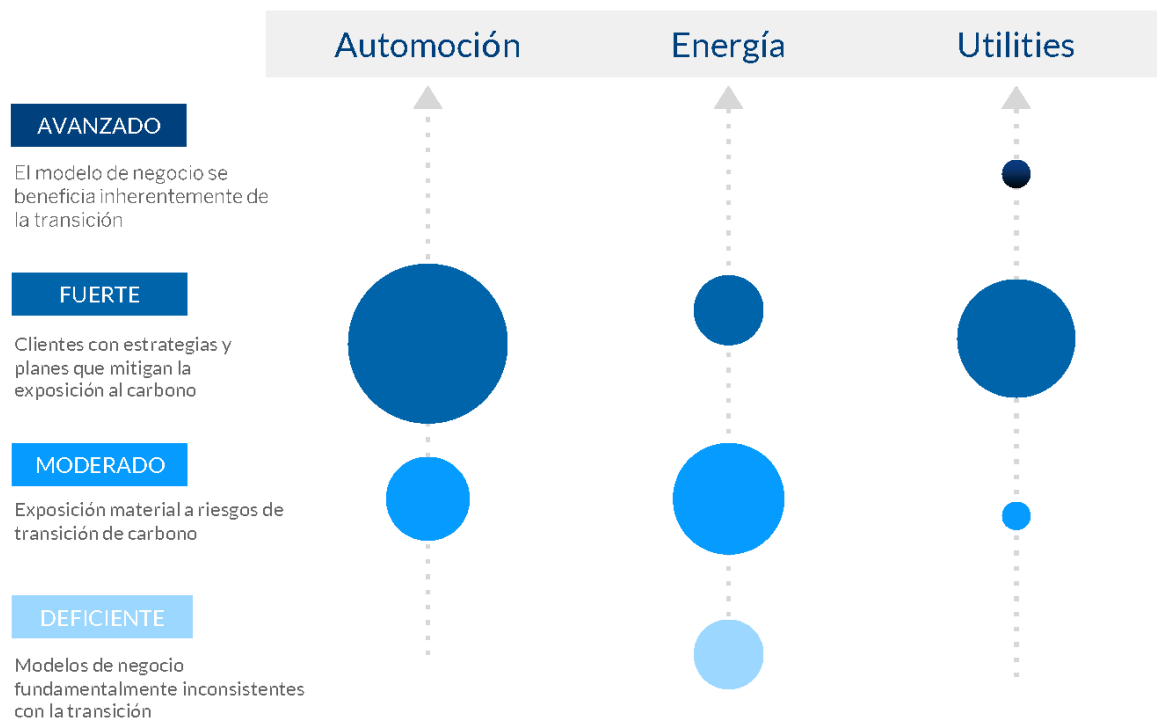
Automoción

Energía

Utilities

AVANZADO

El modelo de negocio se beneficia inherentemente de la transición

FUERTE

Clientes con estrategias y planes que mitigan la exposición al carbono

MODERADO

Exposición material a riesgos de transición de carbono

DEFICIENTE

Modelos de negocio fundamentalmente inconsistentes con la transición